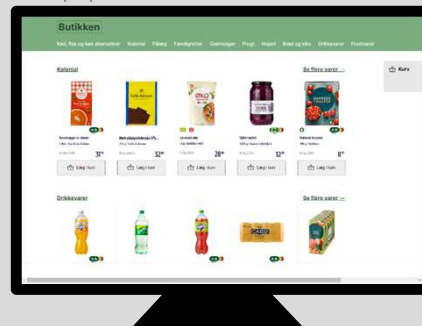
Butikken

Kød, fisk og kød alternativer   Kolonial   Pålæg   Færdigretter   Grøntsager   Frugt   Mejeri   Brød og kiks   Drikkevarer   Frostvarer

Kolonial

Se flere varer →

Kurv

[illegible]   31^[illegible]   Læg i kurv

Øko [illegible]   32^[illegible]   Læg i kurv

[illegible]   28^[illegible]   Læg i kurv

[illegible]   12^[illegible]   Læg i kurv

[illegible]   8^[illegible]   Læg i kurv

Drikkevarer

Se flere varer →